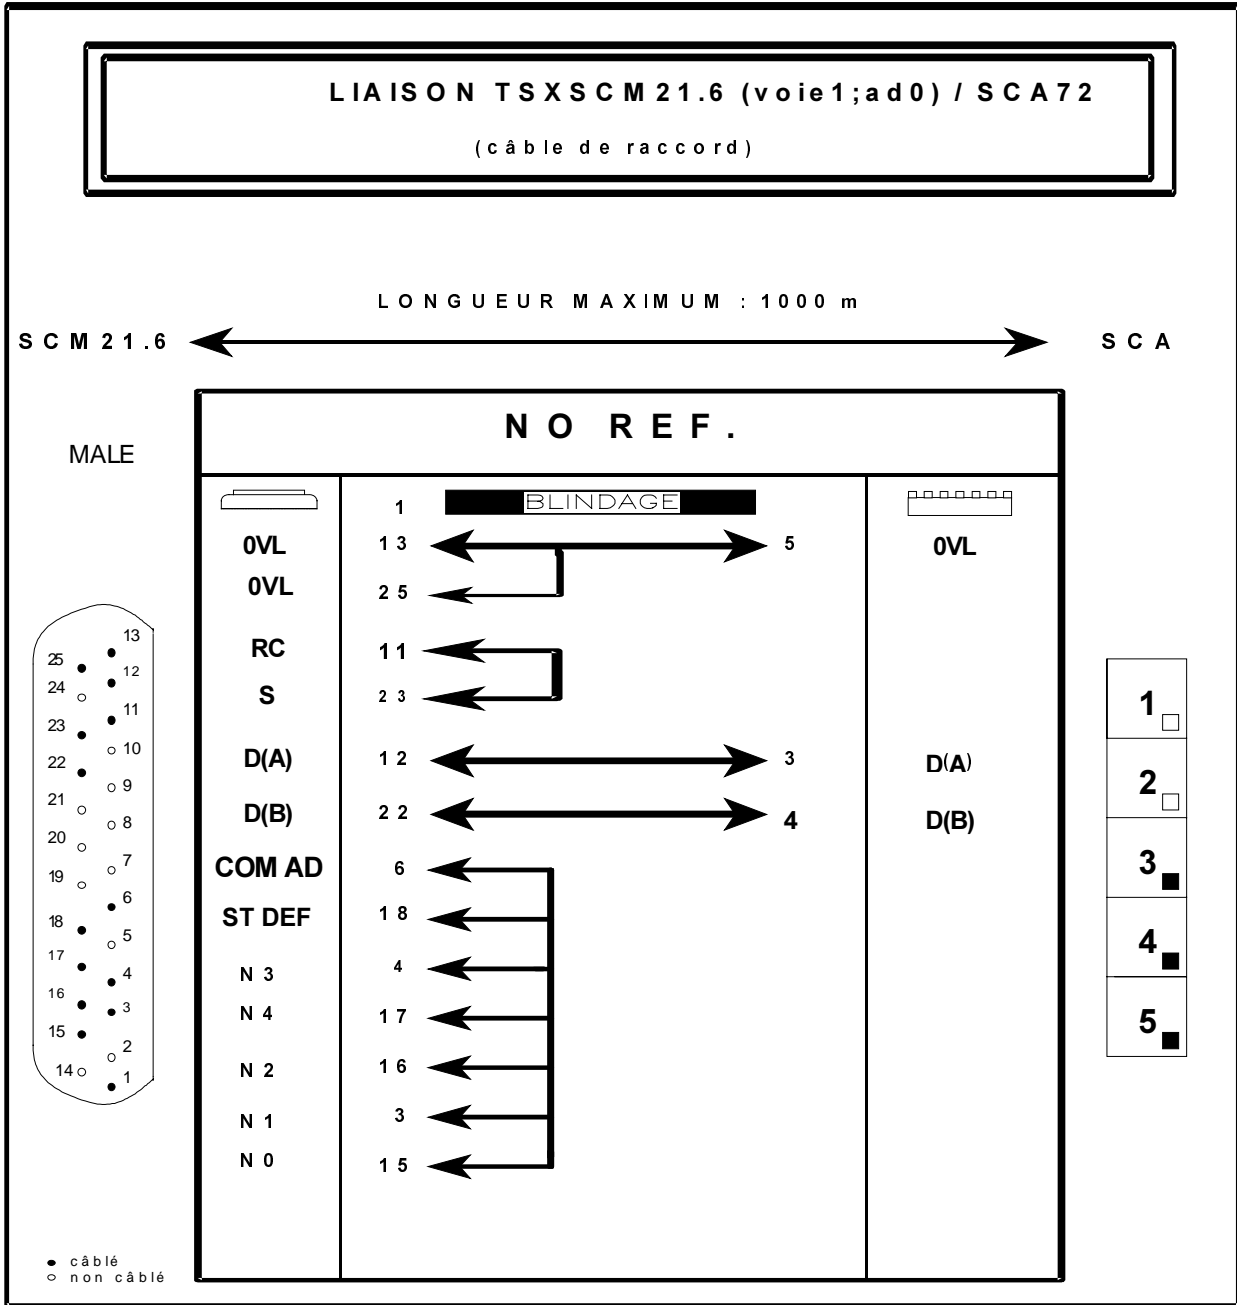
LIAISON TSXSCM21.6 (voie1;ad0) / SCA72

(câble de raccord)

LONGUEUR MAXIMUM : 1000 m

SCM21.6

SCA

NO REF.

MALE

1 BLINDAGE

0VL 13 5 0VL

0VL 25

RC 11

S 23

D(A) 12 3 D(A)

D(B) 22 4 D(B)

COM AD 6

ST DEF 18

N 3 4

N 4 17

N 2 16

N 1 3

N 0 15

13
25 12
24
11
23
10
22
9
21
8
20
7
19
6
18
5
17
4
16
3
15
2
14 1

1
2
3
4
5

● câblé
○ non câblé